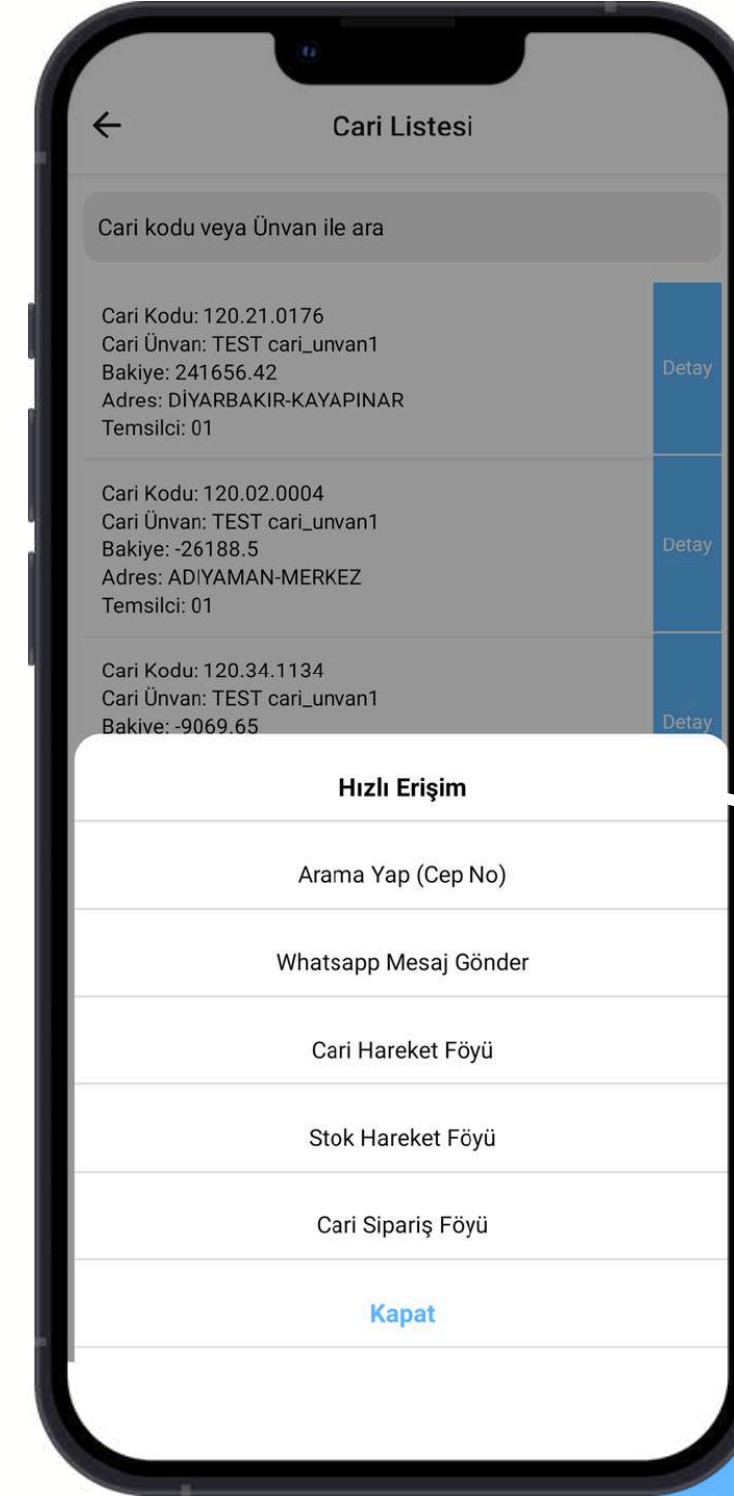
←
Cari Listesi

Cari kodu veya Ünvan ile ara

Cari Kodu: 120.21.0176
Cari Ünvan: TEST cari_unvan1
Bakiye: 241656.42
Adres: DİYARBAKIR-KAYAPINAR
Temsilci: 01

Detay

Cari Kodu: 120.02.0004
Cari Ünvan: TEST cari_unvan1
Bakiye: -26188.5
Adres: ADIYAMAN-MERKEZ
Temsilci: 01

Detay

Cari Kodu: 120.34.1134
Cari Ünvan: TEST cari_unvan1
Bakiye: -9069.65

Detay

Hızlı Erişim

Arama Yap (Cep No)

Whatsapp Mesaj Gönder

Cari Hareket Föyü

Stok Hareket Föyü

Cari Sipariş Föyü

Kapat